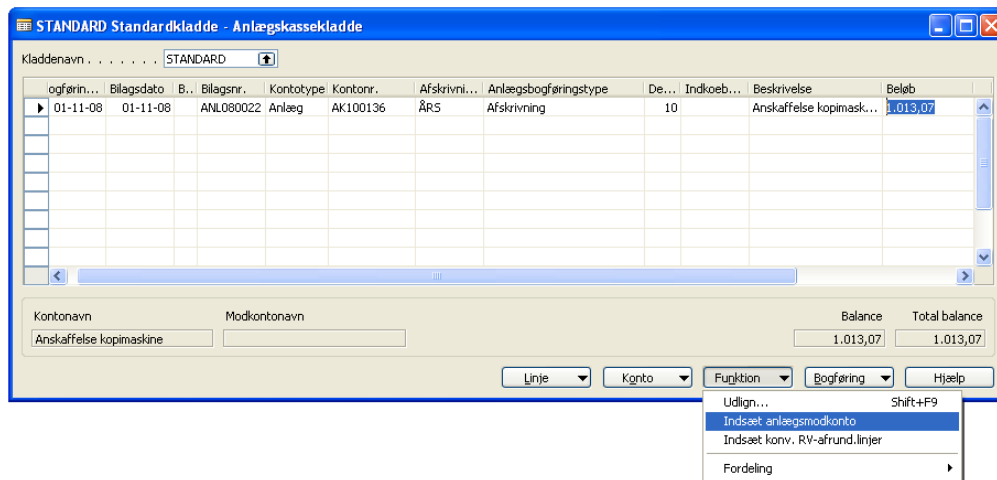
STANDARD Standardkladde - Anlægskassekladde

Kladdenavn . . . . . . . . STANDARD

| ogføri... | Bilagsdato | B... | Bilagsnr. | Kontotype | Kontonr. | Afskrivni... | Anlægsbogføringstype | De... | Indkoeb... | Beskrivelse | Beløb |
|---|---|---|---|---|---|---|---|---|---|---|---|
| 01-11-08 | 01-11-08 | | ANL080022 | Anlæg | AK100136 | ÅRS | Afskrivning | 10 | | Anskaffelse kopimask... | 1.013,07 |

Kontonavn
Anskaffelse kopimaskine

Modkontonavn

Balance
1.013,07

Total balance
1.013,07

Linje | Konto | Funktion | Bogføring | Hjælp

Udlign... Shift+F9
Indsæt anlægsmodkonto
Indsæt konv. RV-afrund.linjer
Fordeling